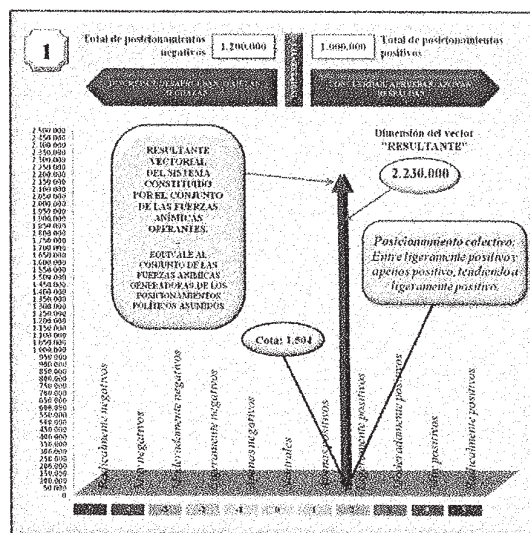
1

Total de posicionamientos negativos

1.200.000

1.000.000

Total de posicionamientos positivos

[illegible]

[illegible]

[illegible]

2.400.000
2.350.000
2.300.000
2.250.000
2.200.000
2.150.000
2.100.000
2.050.000
2.000.000
1.950.000
1.900.000
1.850.000
1.800.000
1.750.000
1.700.000
1.650.000
1.600.000
1.550.000
1.500.000
1.450.000
1.400.000
1.350.000
1.300.000
1.250.000
1.200.000
1.150.000
1.100.000
1.050.000
1.000.000
950.000
900.000
850.000
800.000
750.000
700.000
650.000
600.000
550.000
500.000
450.000
400.000
350.000
300.000
250.000
200.000
150.000
100.000
50.000
0

RESULTANTE VECTORIAL DEL SISTEMA CONSTITUIDO POR EL CONJUNTO DE LAS FUERZAS ANÍMICAS OPERANTES.

EQUIVALE AL CONJUNTO DE LAS FUERZAS ANÍMICAS GENERADORAS DE LOS POSICIONAMIENTOS POLÍTICOS ASUMIDOS

Dimensión del vector "RESULTANTE"

2.230.000

Posicionamiento colectivo: Entre ligeramente positivo y apenas positivo, tendiendo a ligeramente positivo.

Cota: 1.504

Radicalmente negativos

Muy negativos

Moderadamente negativos

Ligeramente negativos

Apenas negativos

Neutrales

Apenas positivos

Ligeramente positivos

Moderadamente positivos

Muy positivos

Radicalmente positivos

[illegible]